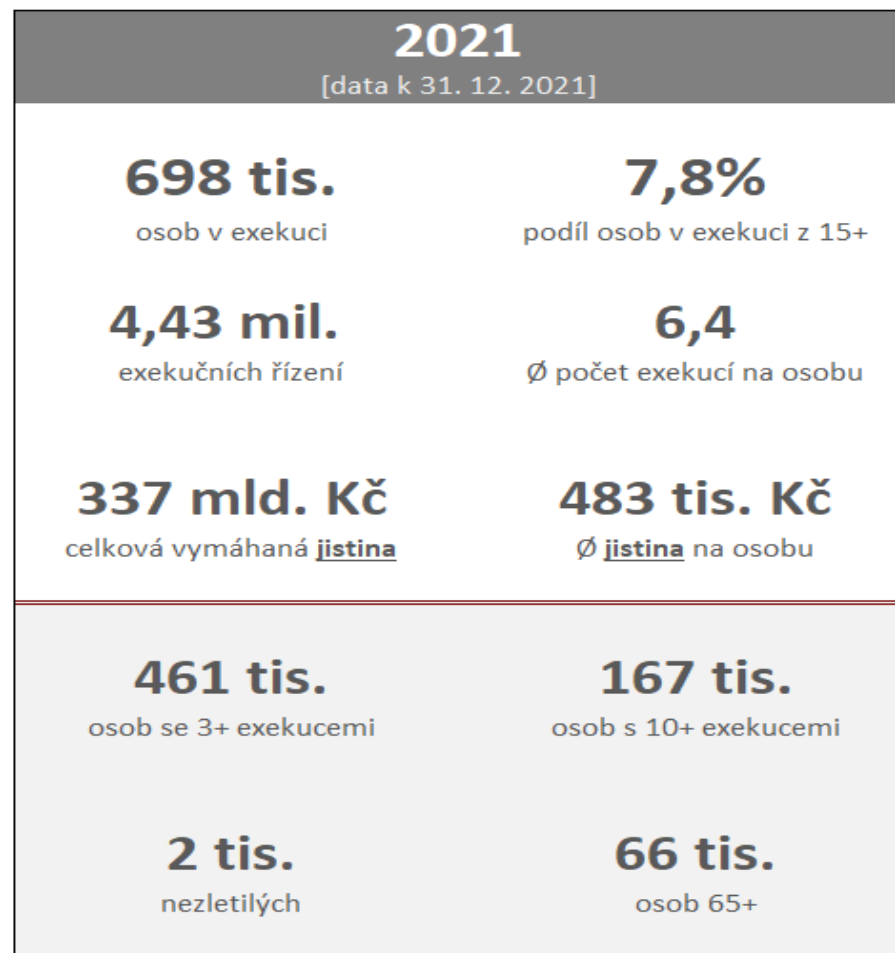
2021
[data k 31. 12. 2021]

698 tis.
osob v exekuci

7,8%
podíl osob v exekuci z 15+

4,43 mil.
exekučních řízení

6,4
Ø počet exekucí na osobu

337 mld. Kč
celková vymáhaná jistina

483 tis. Kč
Ø jistina na osobu

461 tis.
osob se 3+ exekucemi

167 tis.
osob s 10+ exekucemi

2 tis.
nezletilých

66 tis.
osob 65+